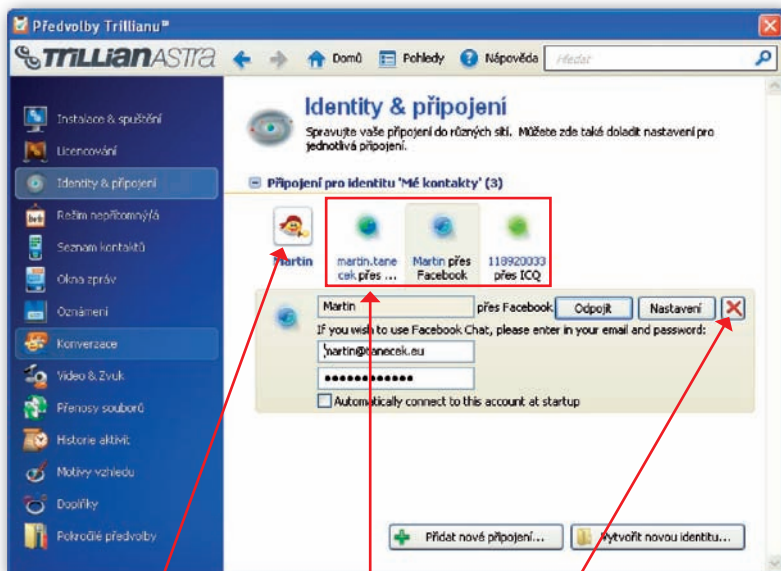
Předvolby Trillianu

TRILLIAN ASTRA Domů Pohledy Nápověda Hledat

Instalace & spuštění
Licencování
Identity & připojení
Režim nepřítomný/á
Seznam kontaktů
Okna zpráv
Oznámení
Konverzace
Video & Zvuk
Přenosy souborů
Historie aktivit
Motivy vzhledu
Doplňky
Pokročilé předvolby

Identity & připojení

Spravujte vaše připojení do různých sítí. Můžete zde také doladit nastavení pro jednotlivá připojení.

Připojení pro identitu 'Mé kontakty' (3)

Martin

martin.tanecek přes ...

Martin přes Facebook

118920033 přes ICQ

Martin přes Facebook Odpojit Nastavení

If you wish to use Facebook Chat, please enter in your email and password:

martin@tanecek.eu

••••••••••••

Automatically connect to this account at startup

Přidat nové připojení...

Vytvořit novou identitu...